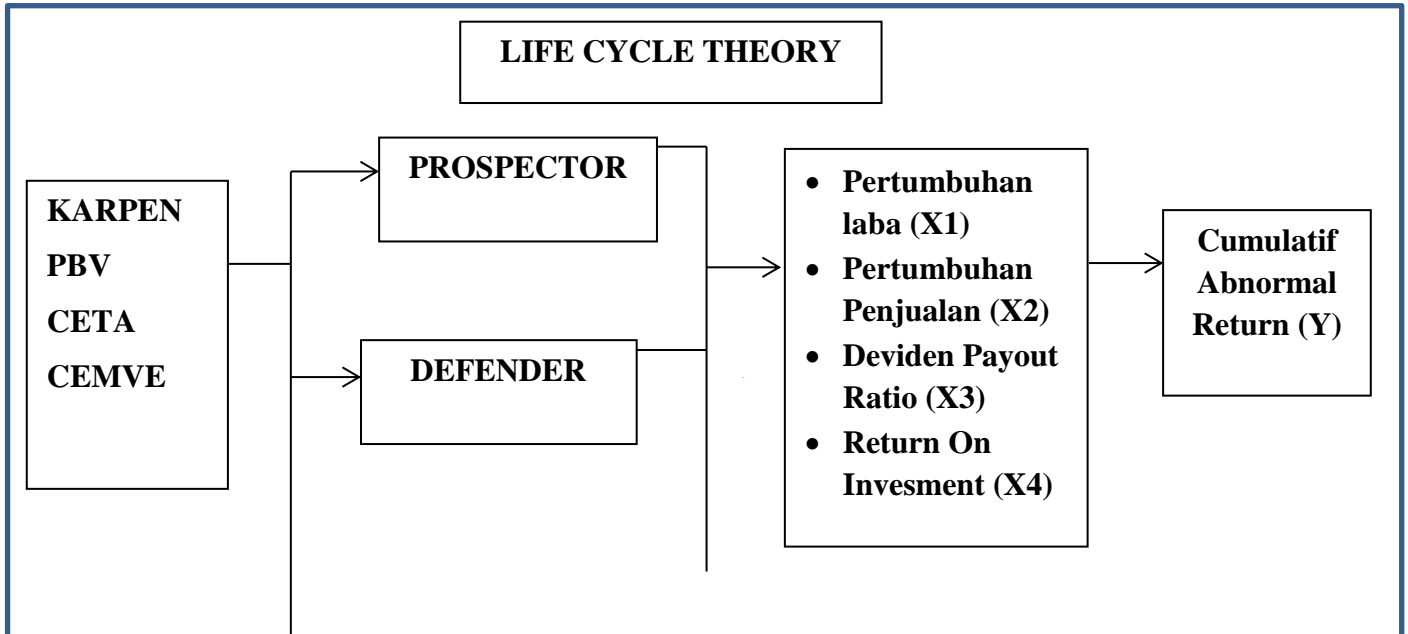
LIFE CYCLE THEORY

KARPEN
PBV
CETA
CEMVE

PROSPECTOR

DEFENDER

- Pertumbuhan laba (X1)
- Pertumbuhan Penjualan (X2)
- Deviden Payout Ratio (X3)
- Return On Invesment (X4)

Cumulatif Abnormal Return (Y)